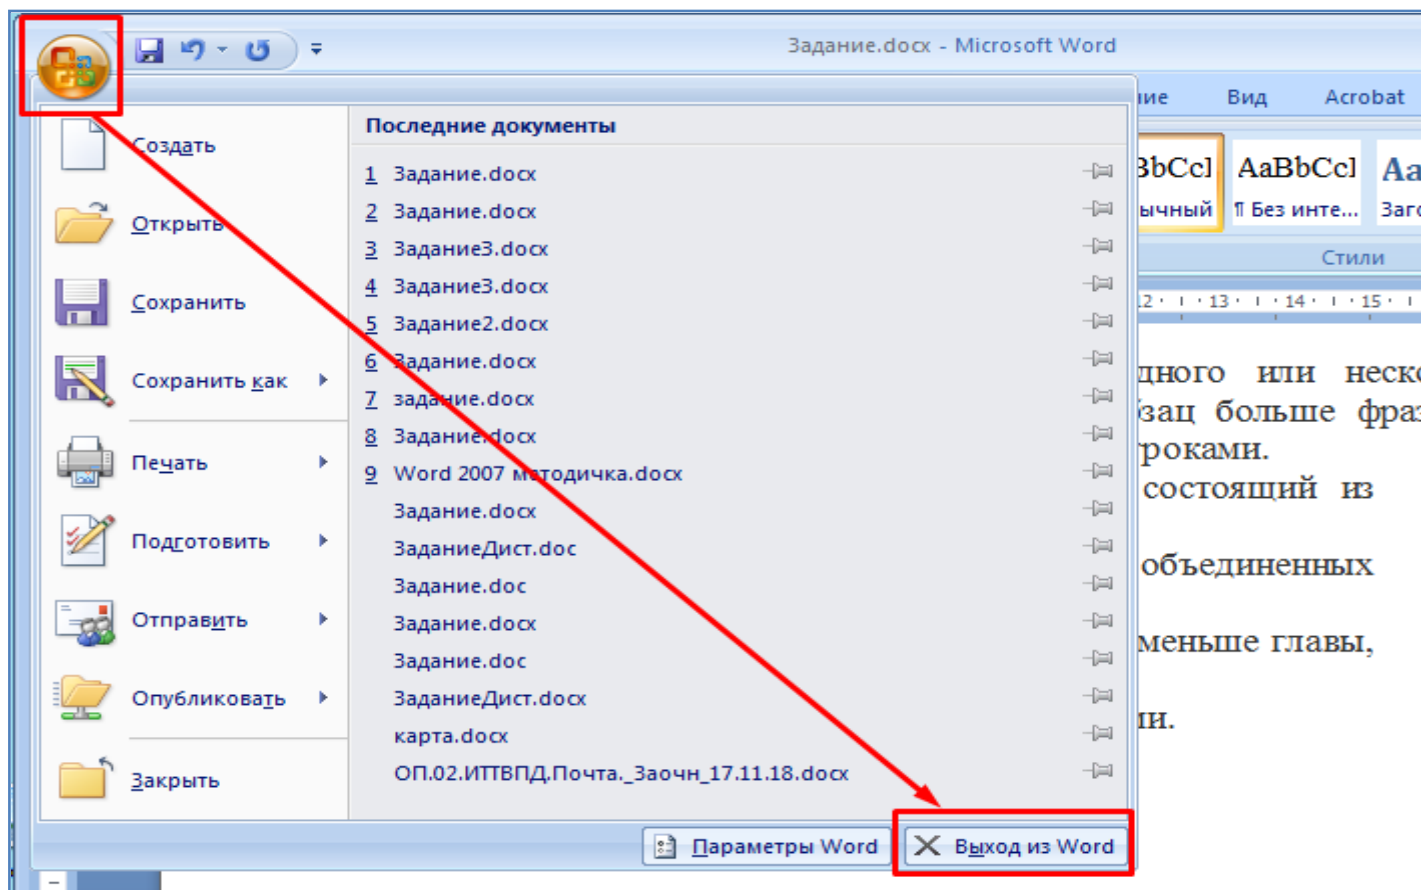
Задание.docx - Microsoft Word

ние Вид Acrobat

bCcl AaBbCcl Aa
ычный ¶ Без инте... Заго
Стили

2 · 13 · 14 · 15 ·

Создать
Открыть
Сохранить
Сохранить как
Печать
Подготовить
Отправить
Опубликовать
Закрыть

Последние документы
1 Задание.docx
2 Задание.docx
3 Задание3.docx
4 Задание3.docx
5 Задание2.docx
6 Задание.docx
7 задание.docx
8 Задание.docx
9 Word 2007 методичка.docx
Задание.docx
ЗаданиеДист.doc
Задание.doc
Задание.docx
Задание.doc
ЗаданиеДист.docx
карта.docx
ОП.02.ИТВПД.Почта._Заочн_17.11.18.docx

дного или неско
бзац больше фраз
троками.
состоящий из

объединенных

меньше главы,

ии.

Параметры Word Выход из Word